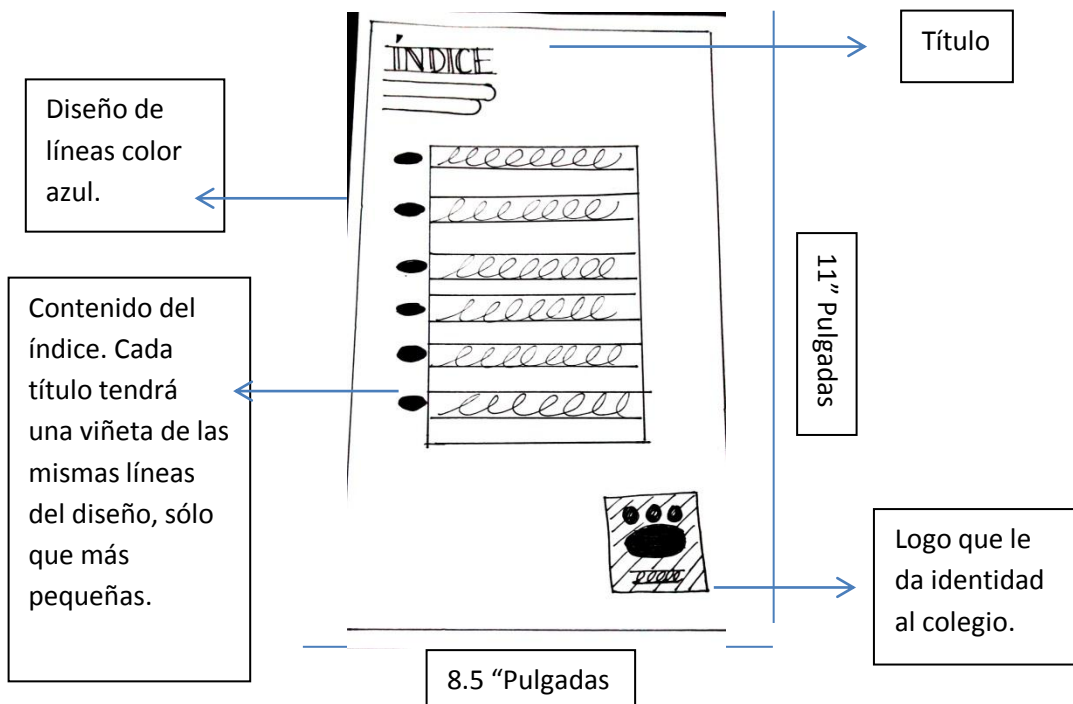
ÍNDICE

Título

Diseño de líneas color azul.

Contenido del índice. Cada título tendrá una viñeta de las mismas líneas del diseño, sólo que más pequeñas.

11” Pulgadas

Logo que le da identidad al colegio.

8.5 “Pulgadas